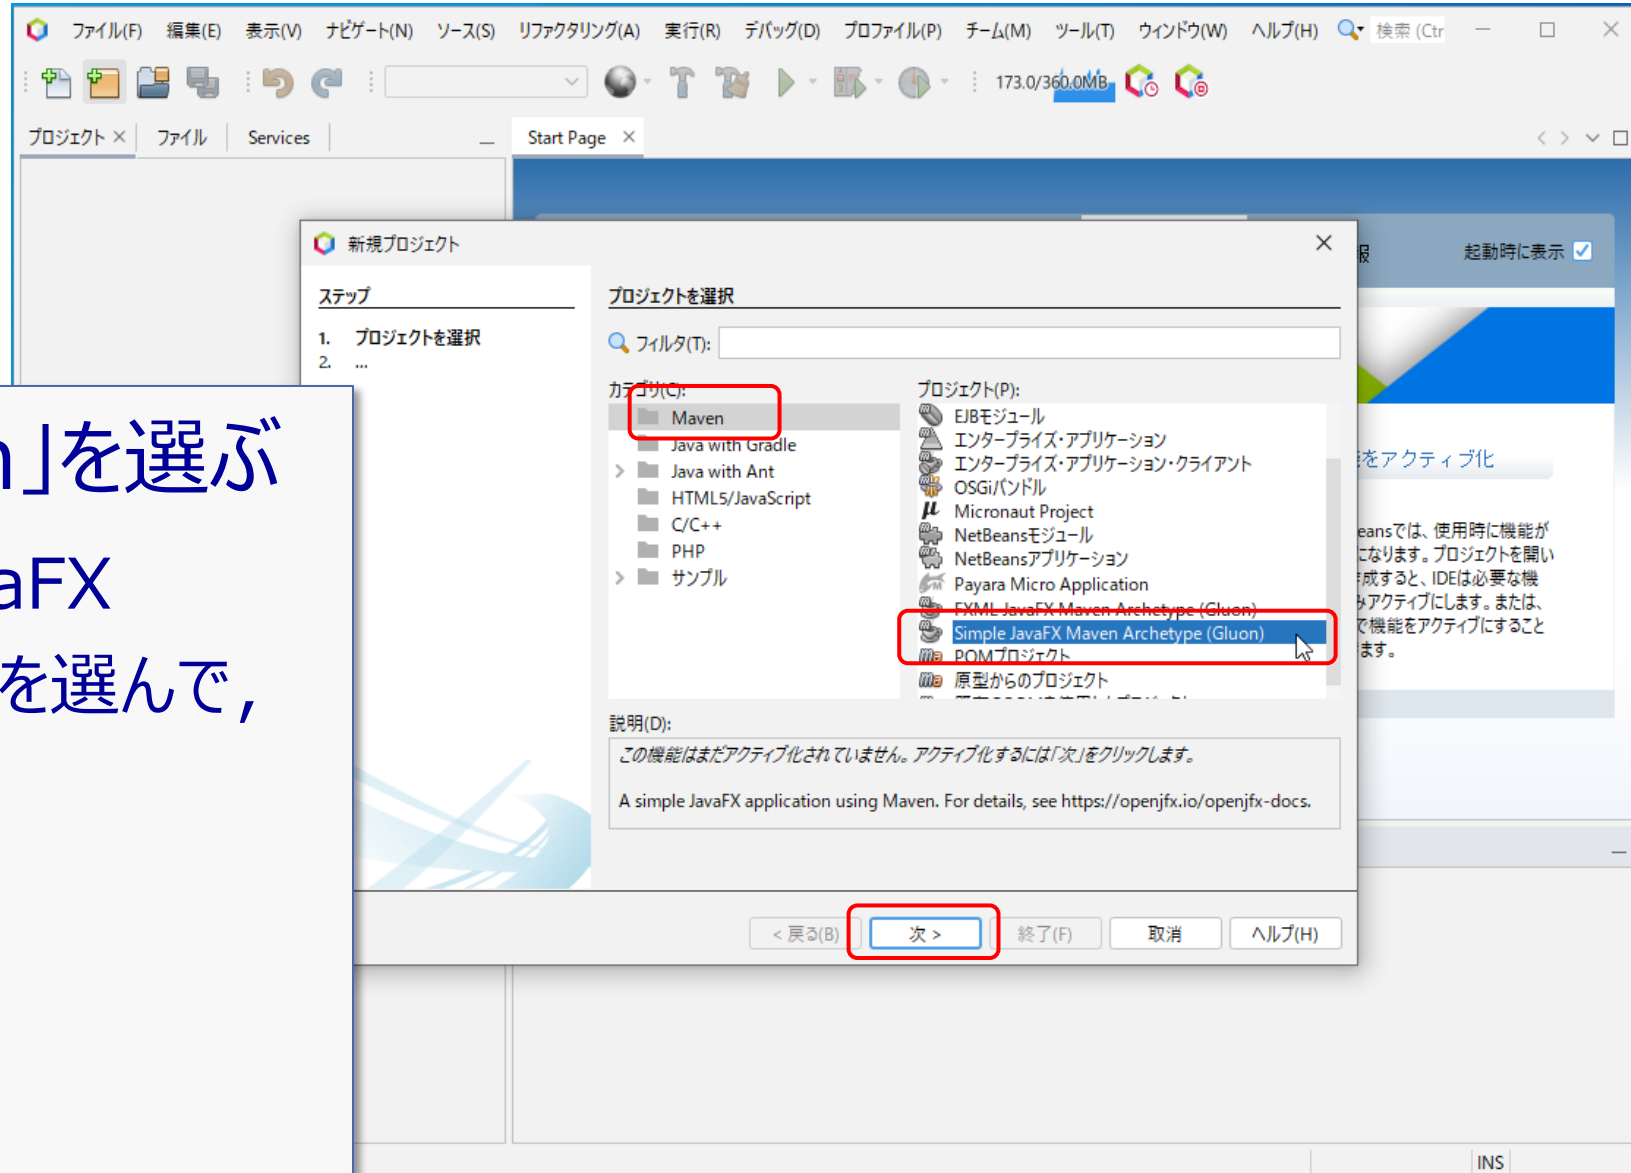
ファイル(F) 編集(E) 表示(V) ナビゲート(N) ソース(S) リファクタリング(A) 実行(R) デバッグ(D) プロファイル(P) チーム(M) ツール(T) ウィンドウ(W) ヘルプ(H) 検索 (Ctr

173.0/360.0MB

プロジェクト × ファイル Services

Start Page ×

新規プロジェクト

ステップ

1. プロジェクトを選択
2. ...

プロジェクトを選択

フィルタ(T):

カテゴリ(C):
Maven
Java with Gradle
Java with Ant
HTML5/JavaScript
C/C++
PHP
サンプル

プロジェクト(P):
EJBモジュール
エンタープライズ・アプリケーション
エンタープライズ・アプリケーション・クライアント
OSGiバンドル
Micronaut Project
NetBeansモジュール
NetBeansアプリケーション
Payara Micro Application
FXML JavaFX Maven Archetype (Gluon)
Simple JavaFX Maven Archetype (Gluon)
POMプロジェクト
原型からのプロジェクト

説明(D):
この機能はまだアクティブ化されていません。アクティブ化するには「次」をクリックします。

A simple JavaFX application using Maven. For details, see https://openjfx.io/openjfx-docs.

< 戻る(B) 次 > 終了(F) 取消 ヘルプ(H)

起動時に表示

をアクティブ化

eansでは、使用時に機能が
になります。プロジェクトを開い
成すると、IDEは必要な機
アクティブにします。または、
で機能をアクティブにすること
ます。

n」を選ぶ
aFX
を選んで，

INS